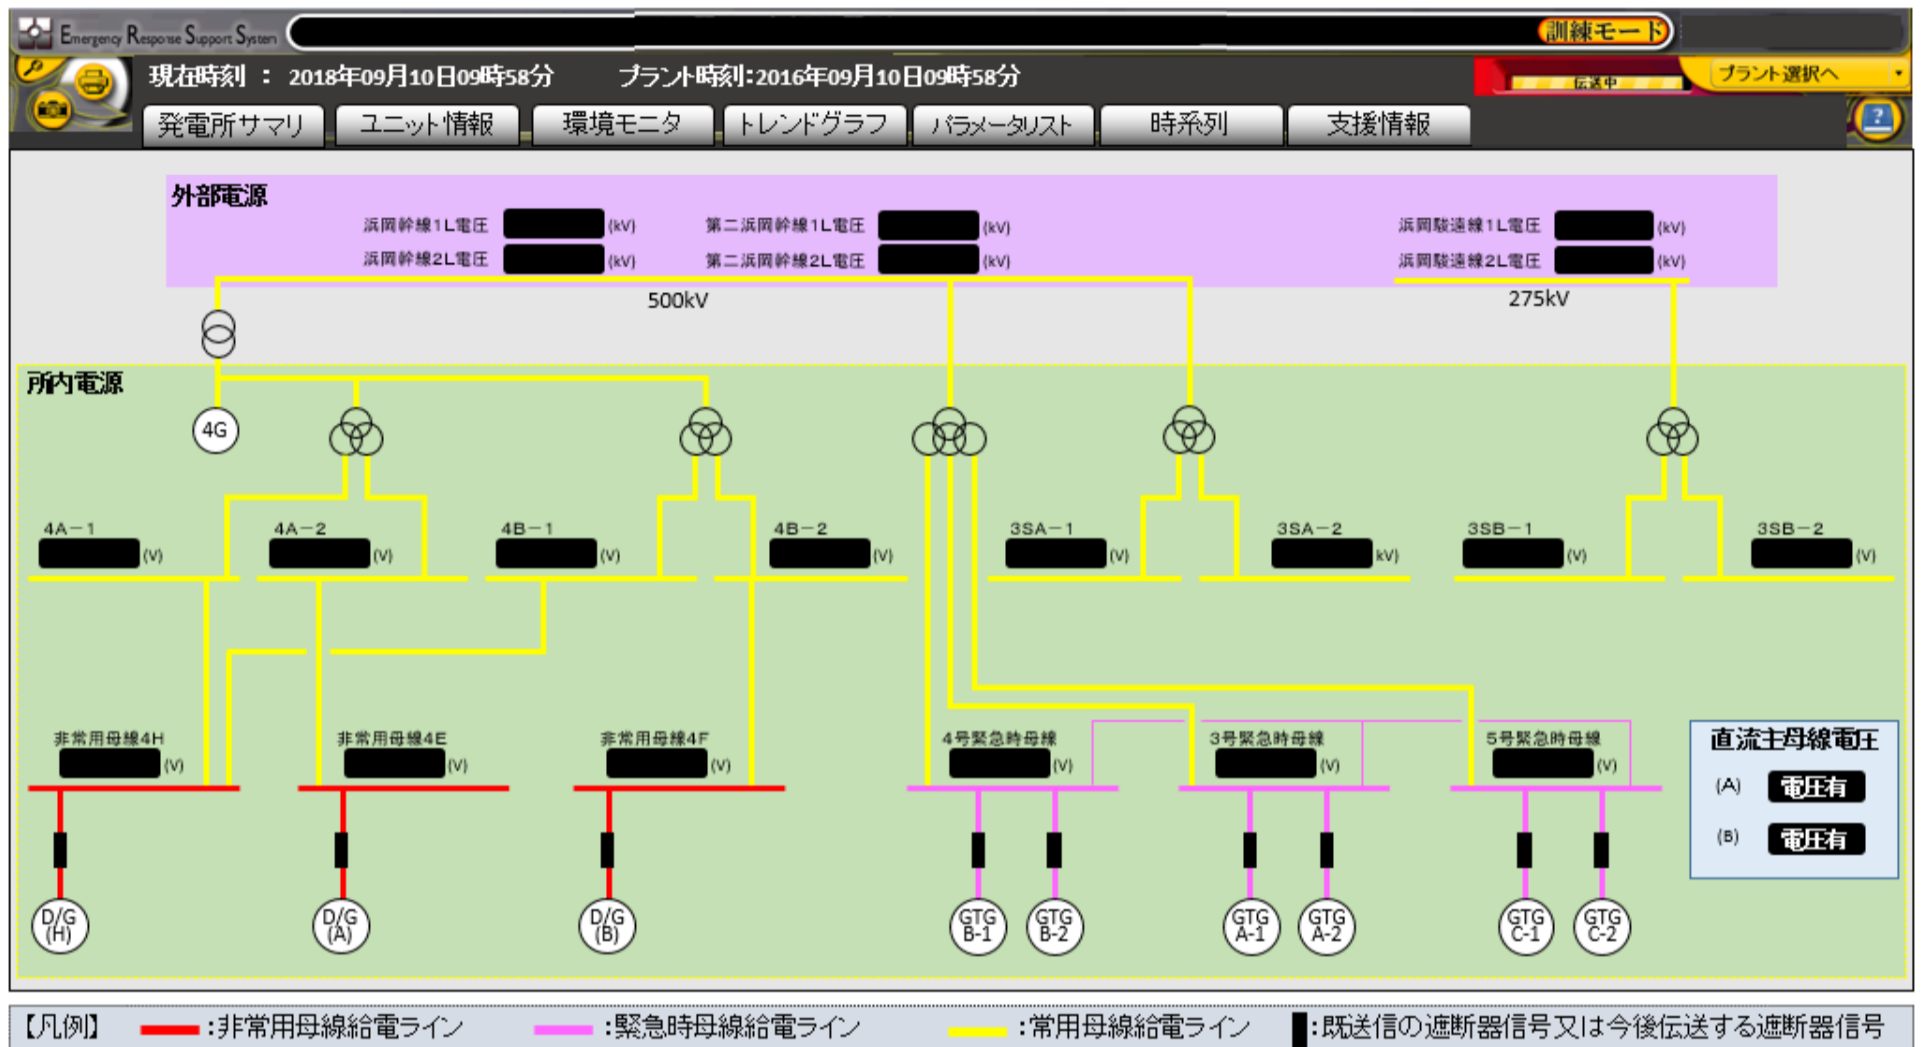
Emergency Response Support System
訓練モード
現在時刻 ： 2018年09月10日09時58分 プラント時刻:2016年09月10日09時58分
伝送中
プラント選択へ
発電所サマリ ユニット情報 環境モニタ トレンドグラフ パラメータリスト 時系列 支援情報

外部電源
浜岡幹線1L電圧 (kV) 第二浜岡幹線1L電圧 (kV) 浜岡駿遠線1L電圧 (kV)
浜岡幹線2L電圧 (kV) 第二浜岡幹線2L電圧 (kV) 浜岡駿遠線2L電圧 (kV)
500kV
275kV

所内電源
4G
4A−1 (V)
4A−2 (V)
4B−1 (V)
4B−2 (V)
3SA−1 (V)
3SA−2 kV)
3SB−1 (V)
3SB−2 (V)
非常用母線4H (V)
非常用母線4E (V)
非常用母線4F (V)
4号緊急時母線 (V)
3号緊急時母線 (V)
5号緊急時母線 (V)
直流主母線電圧
(A) 電圧有
(B) 電圧有
D/G (H)
D/G (A)
D/G (B)
GTG B-1
GTG B-2
GTG A-1
GTG A-2
GTG C-1
GTG C-2

【凡例】 :非常用母線給電ライン :緊急時母線給電ライン :常用母線給電ライン :既送信の遮断器信号又は今後伝送する遮断器信号